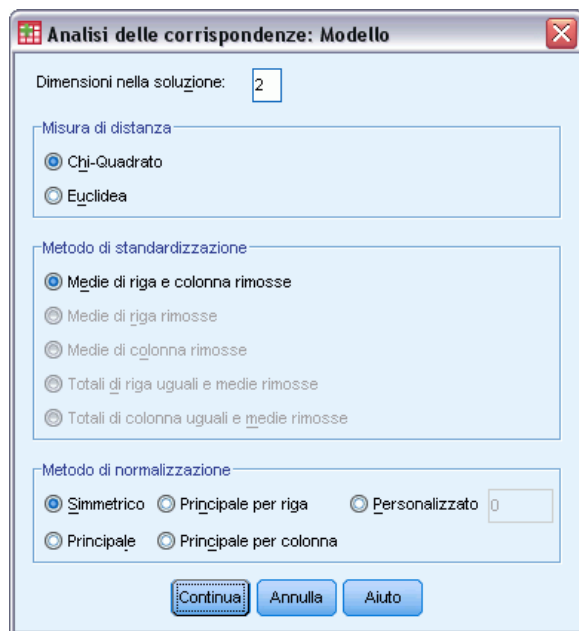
Analisi delle corrispondenze: Modello

Dimensioni nella soluzione: 2

Misura di distanza
Chi-Quadrato
Euclidea

Metodo di standardizzazione
Medie di riga e colonna rimosse
Medie di riga rimosse
Medie di colonna rimosse
Totali di riga uguali e medie rimosse
Totali di colonna uguali e medie rimosse

Metodo di normalizzazione
Simmetrico
Principale per riga
Personalizzato 0
Principale
Principale per colonna

Continua Annulla Aiuto